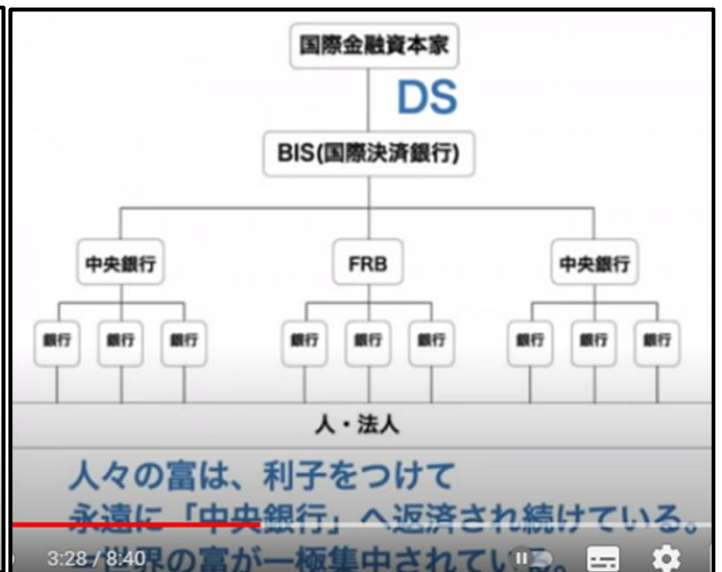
国際金融資本家

DS

BIS(国際決済銀行)

中央銀行

FRB

中央銀行

銀行 銀行 銀行 銀行 銀行 銀行 銀行 銀行 銀行

人・法人

人々の富は、利子をつけて
永遠に「中央銀行」へ返済され続けている。
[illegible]界の富が一極集中されてい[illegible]。

3:28 / 8:40